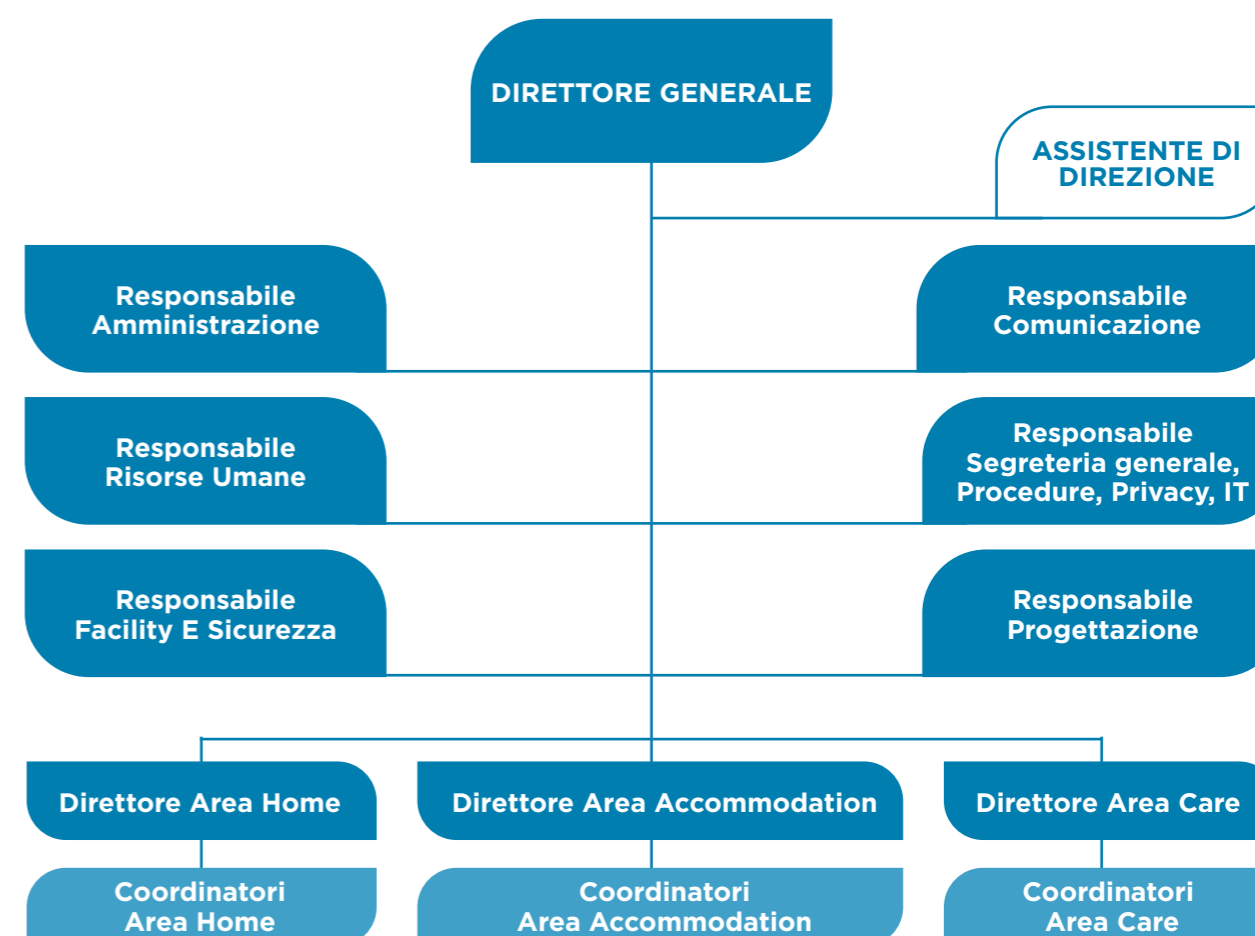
DIRETTORE GENERALE

ASSISTENTE DI DIREZIONE

Responsabile Amministrazione

Responsabile Comunicazione

Responsabile Risorse Umane

Responsabile Segreteria generale, Procedure, Privacy, IT

Responsabile Facility E Sicurezza

Responsabile Progettazione

Direttore Area Home

Direttore Area Accommodation

Direttore Area Care

Coordinatori Area Home

Coordinatori Area Accommodation

Coordinatori Area Care